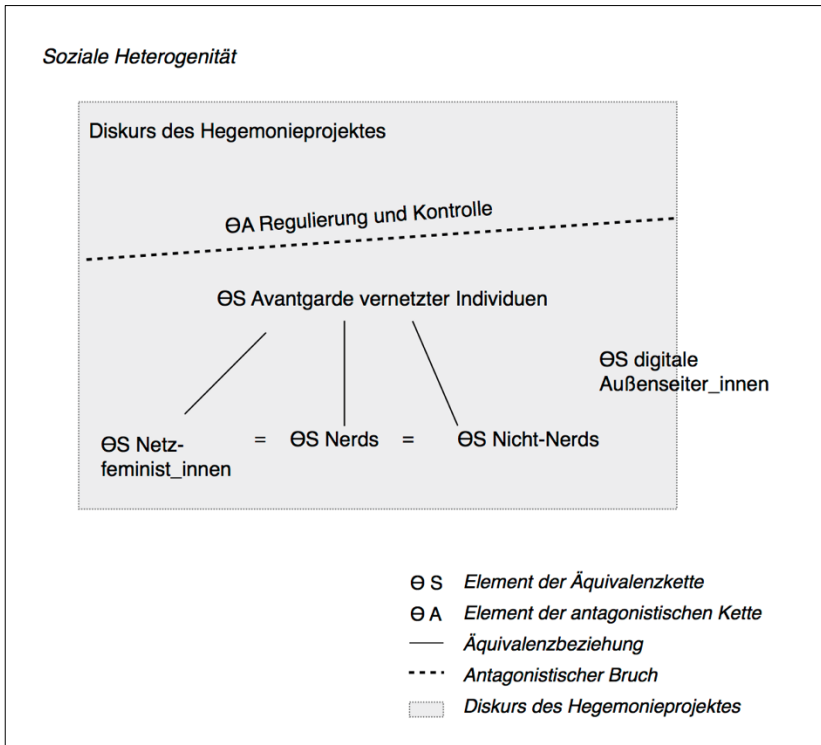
Soziale Heterogenität

Diskurs des Hegemonieprojektes

ϴA Regulierung und Kontrolle

ϴS Avantgarde vernetzter Individuen

ϴS digitale Außenseiter_innen

ϴS Netzfeminist_innen = ϴS Nerds = ϴS Nicht-Nerds

ϴ S Element der Äquivalenzkette
ϴ A Element der antagonistischen Kette
Äquivalenzbeziehung
Antagonistischer Bruch
Diskurs des Hegemonieprojektes